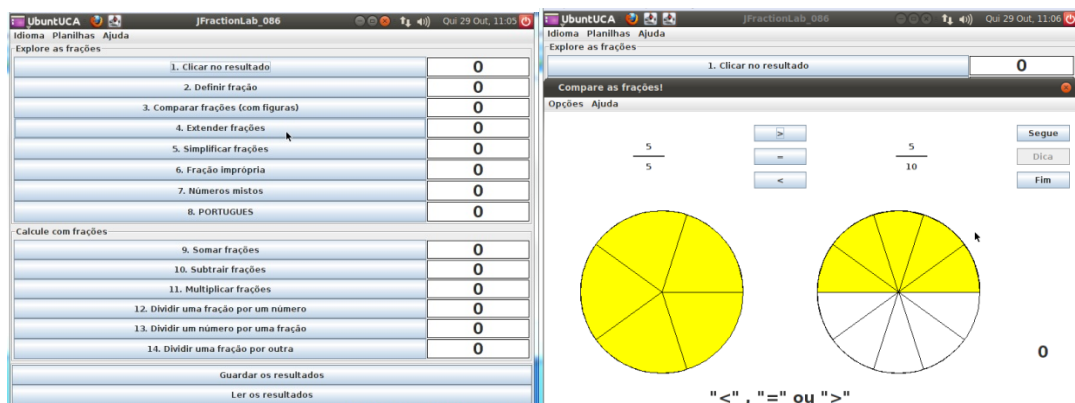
UbuntUCA JFractionLab_086 Qui 29 Out, 11:05
Idioma Planilhas Ajuda
Explore as frações

| | |
|---|---|
| 1. Clicar no resultado | 0 |
| 2. Definir fração | 0 |
| 3. Comparar frações (com figuras) | 0 |
| 4. Extender frações | 0 |
| 5. Simplificar frações | 0 |
| 6. Fração imprópria | 0 |
| 7. Números mistos | 0 |
| 8. PORTUGUES | 0 |

Calcule com frações

| | |
|---|---|
| 9. Somar frações | 0 |
| 10. Subtrair frações | 0 |
| 11. Multiplicar frações | 0 |
| 12. Dividir uma fração por um número | 0 |
| 13. Dividir um número por uma fração | 0 |
| 14. Dividir uma fração por outra | 0 |

Guardar os resultados
Ler os resultados

UbuntUCA JFractionLab_086 Qui 29 Out, 11:06
Idioma Planilhas Ajuda
Explore as frações
1. Clicar no resultado 0
Compare as frações!
Opções Ajuda
$\frac{5}{5}$
>
=
<
$\frac{5}{10}$
Segue
Dica
Fim
0
"<" , "=" ou ">"